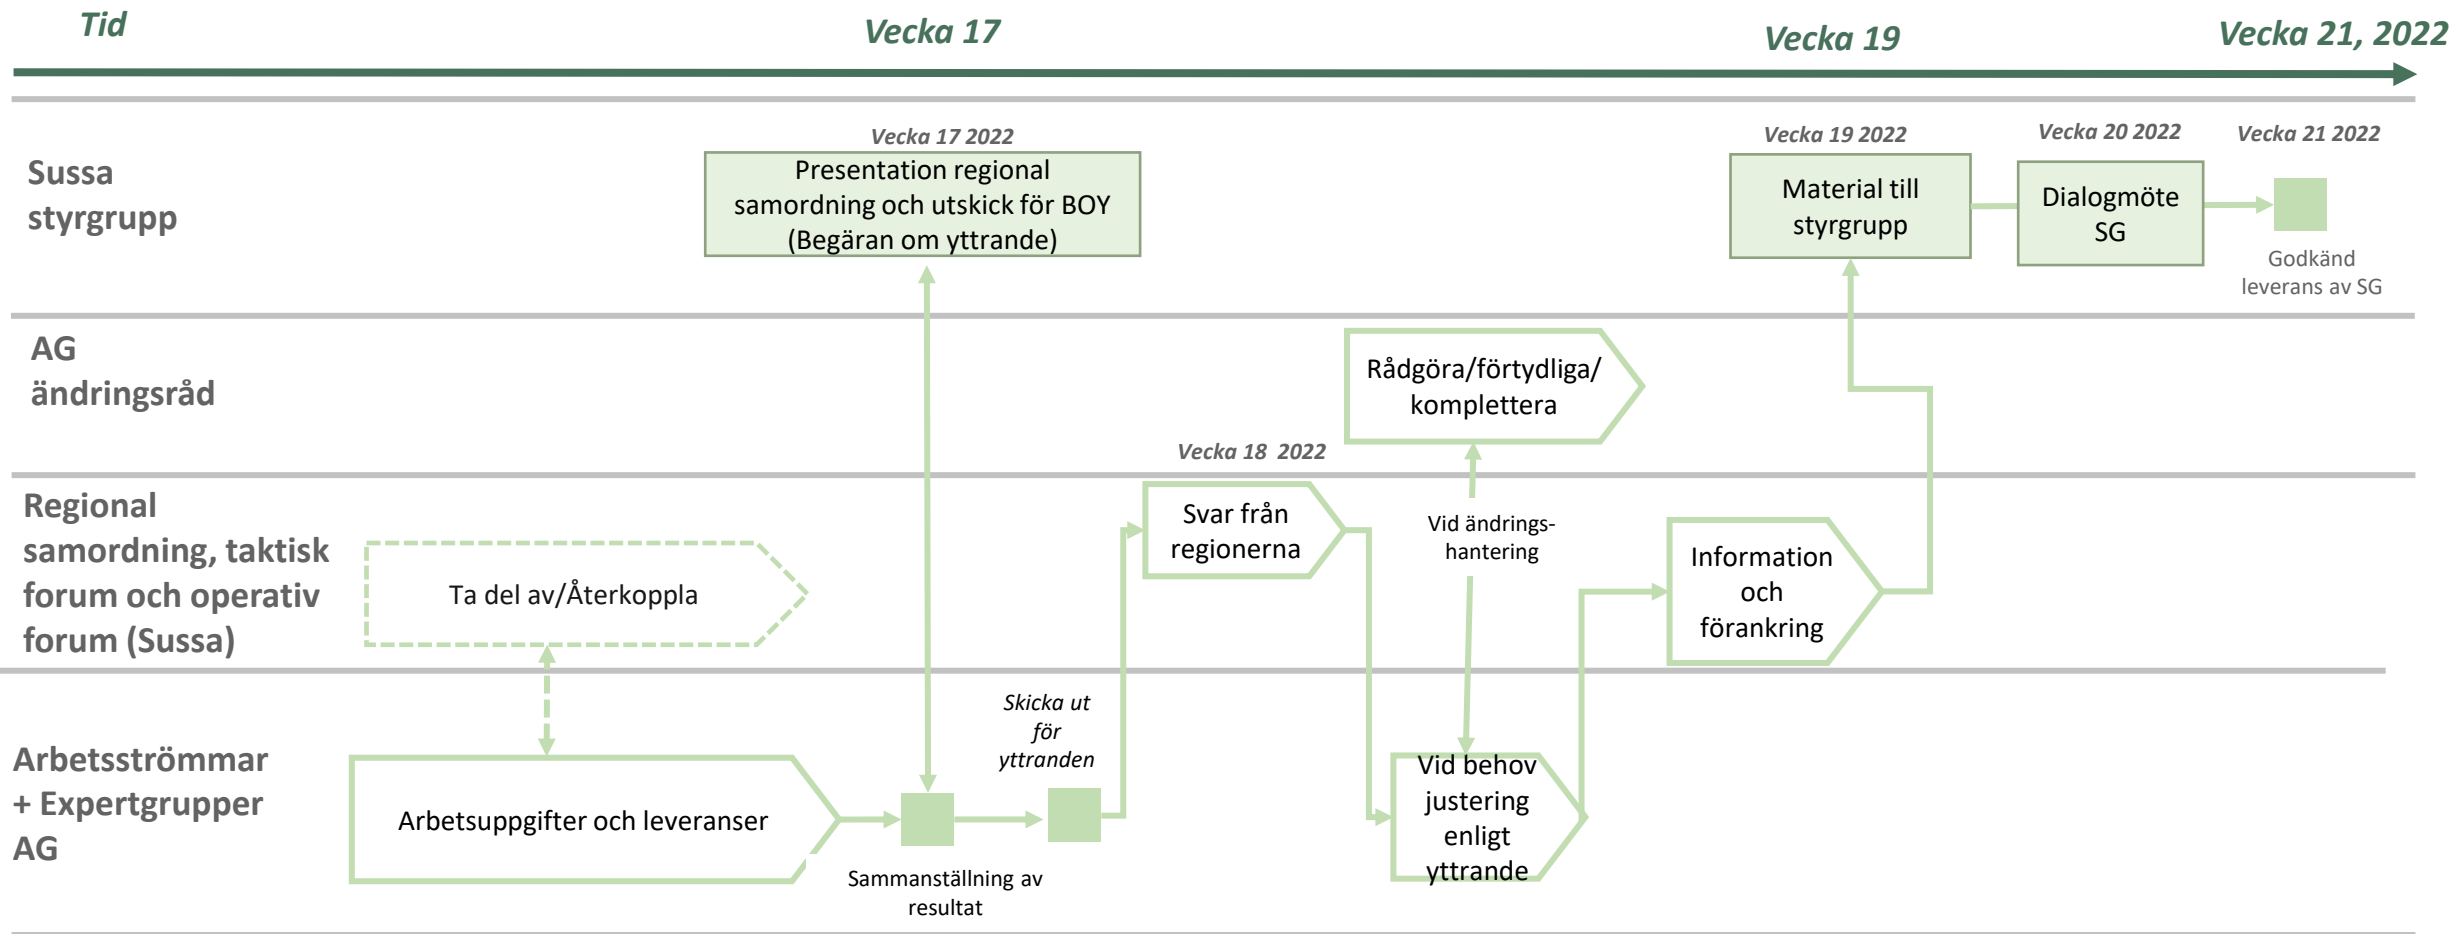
Tid

Vecka 17

Vecka 19

Vecka 21, 2022

Sussa styrgrupp

Vecka 17 2022

Presentation regional samordning och utskick för BOY (Begäran om yttrande)

Vecka 19 2022

Material till styrgrupp

Vecka 20 2022

Dialogmöte SG

Vecka 21 2022

Godkänd leverans av SG

AG ändringsråd

Rådgöra/förtydliga/ komplettera

Vecka 18 2022

Regional samordning, taktisk forum och operativ forum (Sussa)

Ta del av/Återkoppla

Svar från regionerna

Vid ändrings-hantering

Information och förankring

Arbetsströmmar + Expertgrupper AG

Arbetsuppgifter och leveranser

Sammanställning av resultat

Skicka ut för yttranden

Vid behov justering enligt yttrande